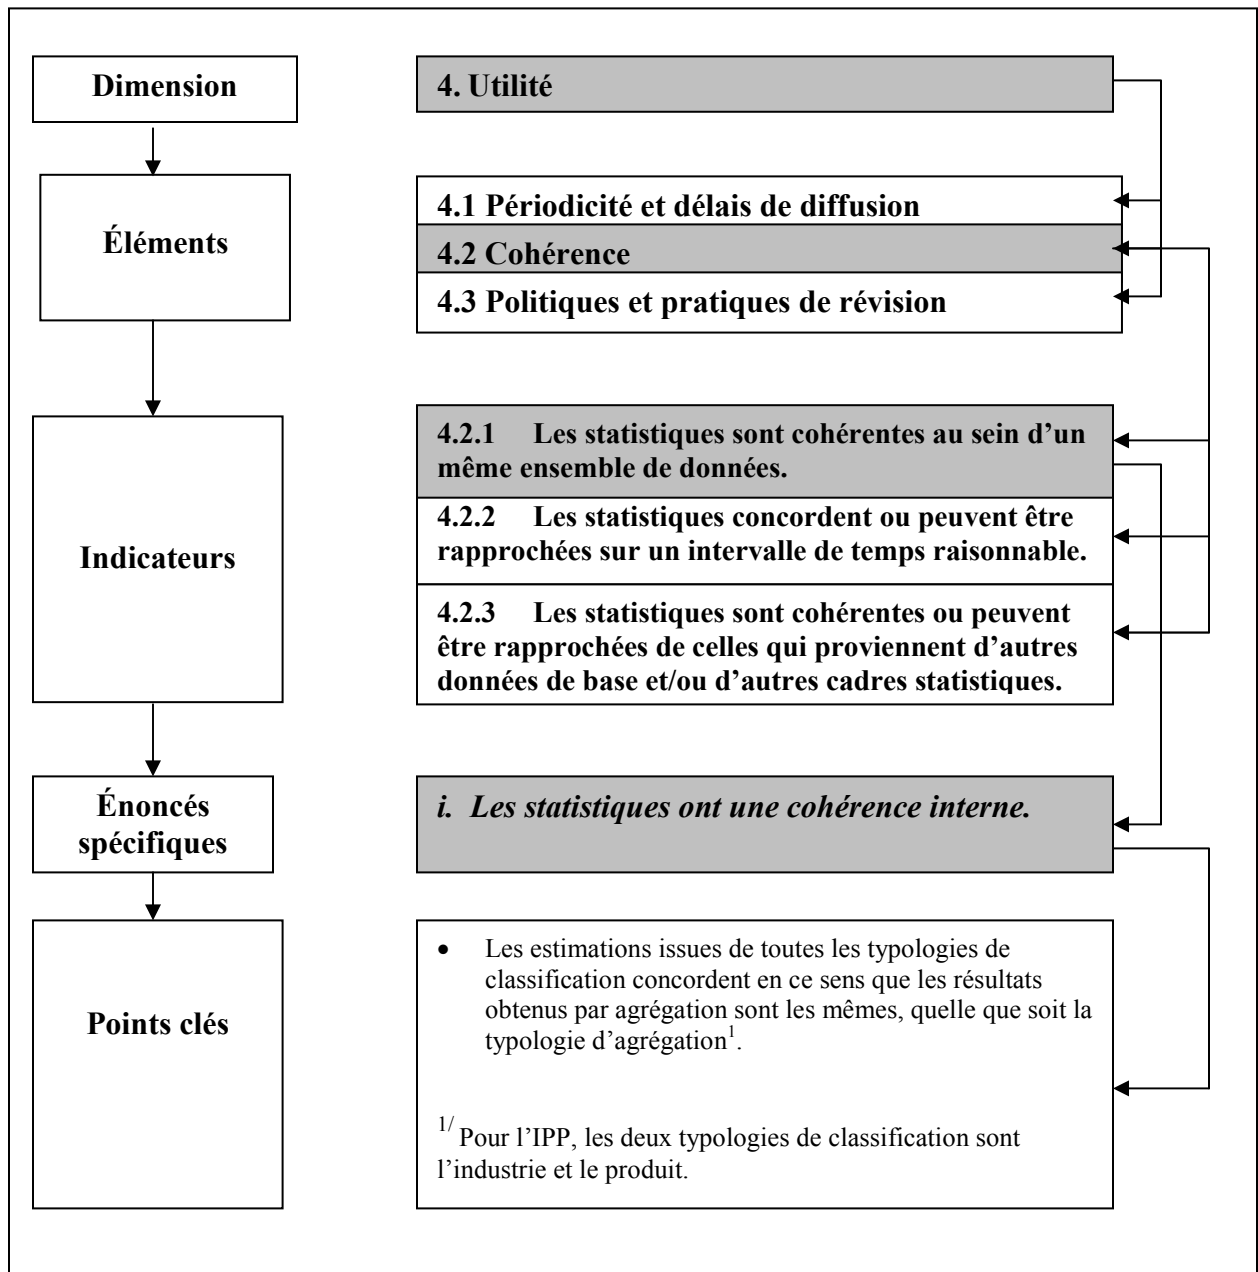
Dimension

4. Utilité

Éléments

4.1 Périodicité et délais de diffusion

4.2 Cohérence

4.3 Politiques et pratiques de révision

Indicateurs

4.2.1 Les statistiques sont cohérentes au sein d'un même ensemble de données.

4.2.2 Les statistiques concordent ou peuvent être rapprochées sur un intervalle de temps raisonnable.

4.2.3 Les statistiques sont cohérentes ou peuvent être rapprochées de celles qui proviennent d'autres données de base et/ou d'autres cadres statistiques.

Énoncés spécifiques

*i. Les statistiques ont une cohérence interne.*

Points clés

• Les estimations issues de toutes les typologies de classification concordent en ce sens que les résultats obtenus par agrégation sont les mêmes, quelle que soit la typologie d'agrégation$^1$.

$^{1/}$ Pour l'IPP, les deux typologies de classification sont l'industrie et le produit.